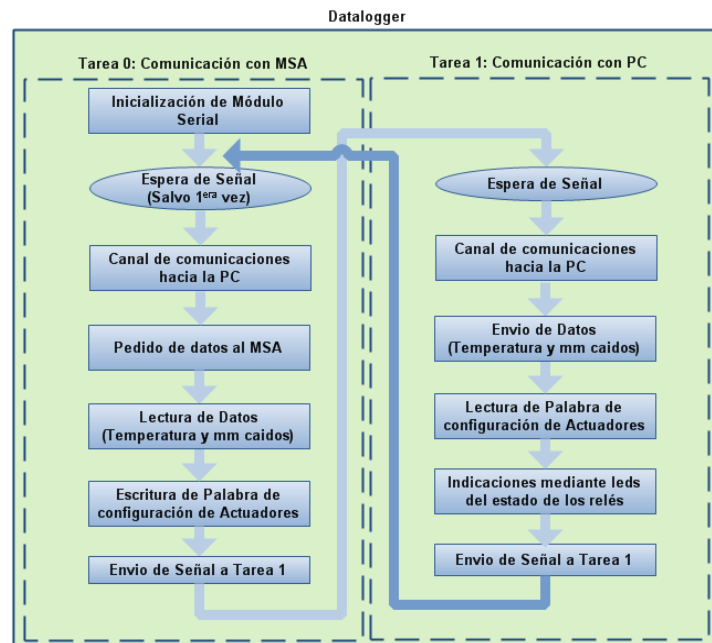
Datalogger

Tarea 0: Comunicación con MSA

Inicialización de Módulo Serial

Espera de Señal (Salvo 1$^{era}$ vez)

Canal de comunicaciones hacia la PC

Pedido de datos al MSA

Lectura de Datos (Temperatura y mm caidos)

Escritura de Palabra de configuración de Actuadores

Envio de Señal a Tarea 1

Tarea 1: Comunicación con PC

Espera de Señal

Canal de comunicaciones hacia la PC

Envio de Datos (Temperatura y mm caidos)

Lectura de Palabra de configuración de Actuadores

Indicaciones mediante leds del estado de los relés

Envio de Señal a Tarea 1